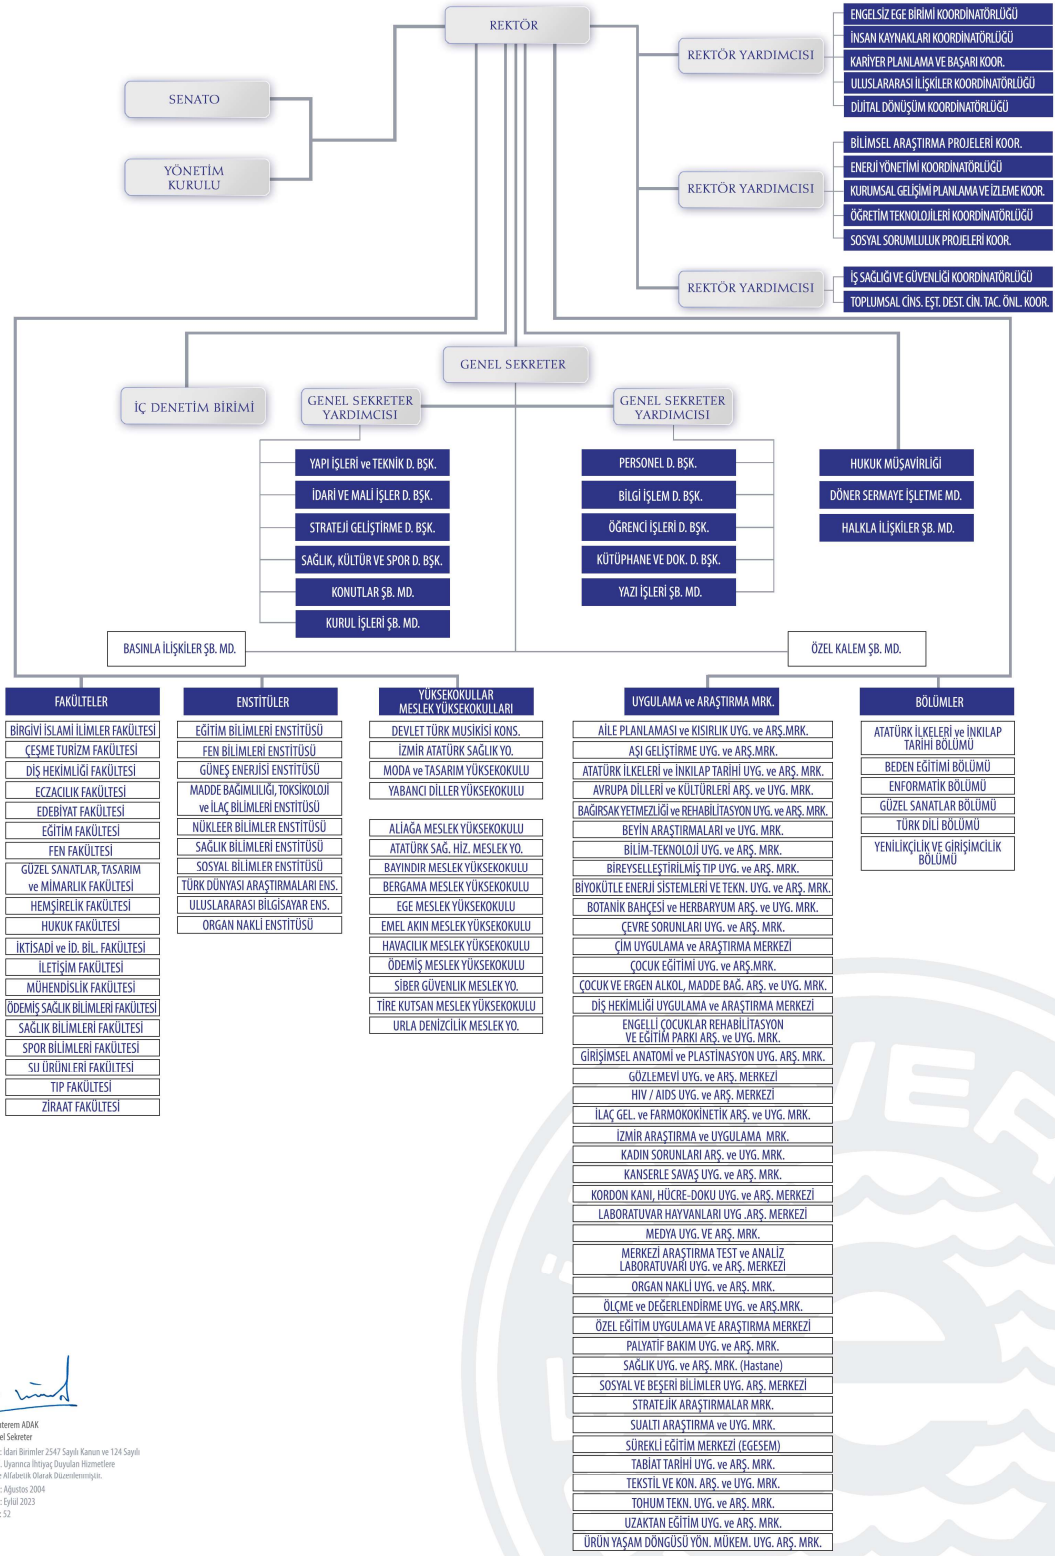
REKTÖR

SENATO

YÖNETİM KURULU

REKTÖR YARDIMCISI

ENGELSİZ EGE BİRİMİ KOORDİNATÖRLÜĞÜ
İNSAN KAYNAKLARI KOORDİNATÖRLÜĞÜ
KARİYER PLANLAMA VE BAŞARI KOOR.
ULUSLARARASI İLİŞKİLER KOORDİNATÖRLÜĞÜ
DİJİTAL DÖNÜŞÜM KOORDİNATÖRLÜĞÜ

REKTÖR YARDIMCISI

BİLİMSEL ARAŞTIRMA PROJELERİ KOOR.
ENERJİ YÖNETİMİ KOORDİNATÖRLÜĞÜ
KURUMSAL GELİŞİMİ PLANLAMA VE İZLEME KOOR.
ÖĞRETİM TEKNOLOJİLERİ KOORDİNATÖRLÜĞÜ
SOSYAL SORUMLULUK PROJELERİ KOOR.

REKTÖR YARDIMCISI

İŞ SAĞLIĞI VE GÜVENLİĞİ KOORDİNATÖRLÜĞÜ
TOPLUMSAL CİNS. EŞT. DEST. CİN. TAC. ÖNL. KOOR.

GENEL SEKRETER

İÇ DENETİM BİRİMİ

GENEL SEKRETER YARDIMCISI

GENEL SEKRETER YARDIMCISI

YAPI İŞLERİ ve TEKNİK D. BŞK.
İDARİ VE MALİ İŞLER D. BŞK.
STRATEJİ GELİŞTİRME D. BŞK.
SAĞLIK, KÜLTÜR VE SPOR D. BŞK.
KONUTLAR ŞB. MD.
KURUL İŞLERİ ŞB. MD.

PERSONEL D. BŞK.
BİLGİ İŞLEM D. BŞK.
ÖĞRENCİ İŞLERİ D. BŞK.
KÜTÜPHANE VE DOK. D. BŞK.
YAZI İŞLERİ ŞB. MD.

HUKUK MÜŞAVİRLİĞİ
DÖNER SERMAYE İŞLETME MD.
HALKLA İLİŞKİLER ŞB. MD.

BASINLA İLİŞKİLER ŞB. MD.

ÖZEL KALEM ŞB. MD.

FAKÜLTELER

BİRGİVİ İSLAMİ İLİMLER FAKÜLTESİ
ÇEŞME TURİZM FAKÜLTESİ
DİŞ HEKİMLİĞİ FAKÜLTESİ
ECZACILIK FAKÜLTESİ
EDEBİYAT FAKÜLTESİ
EĞİTİM FAKÜLTESİ
FEN FAKÜLTESİ
GÜZEL SANATLAR, TASARIM ve MİMARLIK FAKÜLTESİ
HEMŞİRELİK FAKÜLTESİ
HUKUK FAKÜLTESİ
İKTİSADİ ve İD. BİL. FAKÜLTESİ
İLETİŞİM FAKÜLTESİ
MÜHENDİSLİK FAKÜLTESİ
ÖDEMİŞ SAĞLIK BİLİMLERİ FAKÜLTESİ
SAĞLIK BİLİMLERİ FAKÜLTESİ
SPOR BİLİMLERİ FAKÜLTESİ
SU ÜRÜNLERİ FAKÜLTESİ
TIP FAKÜLTESİ
ZİRAAT FAKÜLTESİ

ENSTİTÜLER

EĞİTİM BİLİMLERİ ENSTİTÜSÜ
FEN BİLİMLERİ ENSTİTÜSÜ
GÜNEŞ ENERJİSİ ENSTİTÜSÜ
MADDE BAĞIMLILIĞI, TOKSİKOLOJİ ve İLAÇ BİLİMLERİ ENSTİTÜSÜ
NÜKLEER BİLİMLER ENSTİTÜSÜ
SAĞLIK BİLİMLERİ ENSTİTÜSÜ
SOSYAL BİLİMLER ENSTİTÜSÜ
TÜRK DÜNYASI ARAŞTIRMALARI ENS.
ULUSLARARASI BİLGİSAYAR ENS.
ORGAN NAKLİ ENSTİTÜSÜ

YÜKSEKOKULLAR MESLEK YÜKSEKOKULLARI

DEVLET TÜRK MUSİKİSİ KONS.
İZMİR ATATÜRK SAĞLIK YO.
MODA ve TASARIM YÜKSEKOKULU
YABANCI DİLLER YÜKSEKOKULU

ALİAĞA MESLEK YÜKSEKOKULU
ATATÜRK SAĞ. HİZ. MESLEK YO.
BAYINDIR MESLEK YÜKSEKOKULU
BERGAMA MESLEK YÜKSEKOKULU
EGE MESLEK YÜKSEKOKULU
EMEL AKIN MESLEK YÜKSEKOKULU
HAVACILIK MESLEK YÜKSEKOKULU
ÖDEMİŞ MESLEK YÜKSEKOKULU
SİBER GÜVENLİK MESLEK YO.
TİRE KUTSAN MESLEK YÜKSEKOKULU
URLA DENİZCİLİK MESLEK YO.

UYGULAMA ve ARAŞTIRMA MRK.

AİLE PLANLAMASI ve KISIRLIK UYG. ve ARŞ.MRK.
AŞI GELİŞTİRME UYG. ve ARŞ.MRK.
ATATÜRK İLKELERİ ve İNKILAP TARİHİ UYG. ve ARŞ. MRK.
AVRUPA DİLLERİ ve KÜLTÜRLERİ ARŞ. ve UYG. MRK.
BAĞIRSAK YETMEZLİĞİ ve REHABİLİTASYON UYG. ve ARŞ. MRK.
BEYİN ARAŞTIRMALARI ve UYG. MRK.
BİLİM-TEKNOLOJİ UYG. ve ARŞ. MRK.
BİREYSELLEŞTİRİLMİŞ TIP UYG. ve ARŞ. MRK.
BİYOKÜTLE ENERJİ SİSTEMLERİ VE TEKN. UYG. ve ARŞ. MRK.
BOTANİK BAHÇESİ ve HERBARYUM ARŞ. ve UYG. MRK.
ÇEVRE SORUNLARI UYG. ve ARŞ. MRK.
ÇİM UYGULAMA ve ARAŞTIRMA MERKEZİ
ÇOCUK EĞİTİMİ UYG. ve ARŞ.MRK.
ÇOCUK VE ERGEN ALKOL, MADDE BAĞ. ARŞ. ve UYG. MRK.
DİŞ HEKİMLİĞİ UYGULAMA ve ARAŞTIRMA MERKEZİ
ENGELLİ ÇOCUKLAR REHABİLİTASYON VE EĞİTİM PARKI ARŞ. ve UYG. MRK.
GİRİŞİMSEL ANATOMİ ve PLASTİNASYON UYG. ARŞ. MRK.
GÖZLEMEVİ UYG. ve ARŞ. MERKEZİ
HIV / AIDS UYG. ve ARŞ. MERKEZİ
İLAÇ GEL. ve FARMOKOKİNETİK ARŞ. ve UYG. MRK.
İZMİR ARAŞTIRMA ve UYGULAMA MRK.
KADIN SORUNLARI ARŞ. ve UYG. MRK.
KANSERLE SAVAŞ UYG. ve ARŞ. MRK.
KORDON KANI, HÜCRE-DOKU UYG. ve ARŞ. MERKEZİ
LABORATUVAR HAYVANLARI UYG .ARŞ. MERKEZİ
MEDYA UYG. VE ARŞ. MRK.
MERKEZİ ARAŞTIRMA TEST ve ANALİZ LABORATUVARI UYG. ve ARŞ. MERKEZİ
ORGAN NAKLİ UYG. ve ARŞ. MRK.
ÖLÇME ve DEĞERLENDİRME UYG. ve ARŞ.MRK.
ÖZEL EĞİTİM UYGULAMA VE ARAŞTIRMA MERKEZİ
PALYATİF BAKIM UYG. ve ARŞ. MRK.
SAĞLIK UYG. ve ARŞ. MRK. (Hastane)
SOSYAL VE BEŞERİ BİLİMLER UYG. ARŞ. MERKEZİ
STRATEJİK ARAŞTIRMALAR MRK.
SUALTI ARAŞTIRMA ve UYG. MRK.
SÜREKLİ EĞİTİM MERKEZİ (EGESEM)
TABİAT TARİHİ UYG. ve ARŞ. MRK.
TEKSTİL VE KON. ARŞ. ve UYG. MRK.
TOHUM TEKN. UYG. ve ARŞ. MRK.
UZAKTAN EĞİTİM UYG. ve ARŞ. MRK.
ÜRÜN YAŞAM DÖNGÜSÜ YÖN. MÜKEM. UYG. ARŞ. MRK.

BÖLÜMLER

ATATÜRK İLKELERİ ve İNKILAP TARİHİ BÖLÜMÜ
BEDEN EĞİTİMİ BÖLÜMÜ
ENFORMATİK BÖLÜMÜ
GÜZEL SANATLAR BÖLÜMÜ
TÜRK DİLİ BÖLÜMÜ
YENİLİKÇİLİK VE GİRİŞİMCİLİK BÖLÜMÜ

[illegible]terem ADAK
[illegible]el Sekreter
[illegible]: İdari Birimler 2547 Sayılı Kanun ve 124 Sayılı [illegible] Uyarınca İhtiyaç Duyulan Hizmetlere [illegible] Alfabetik Olarak Düzenlenmiştir.
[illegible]: Ağustos 2004
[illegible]: Eylül 2023
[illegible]: 52